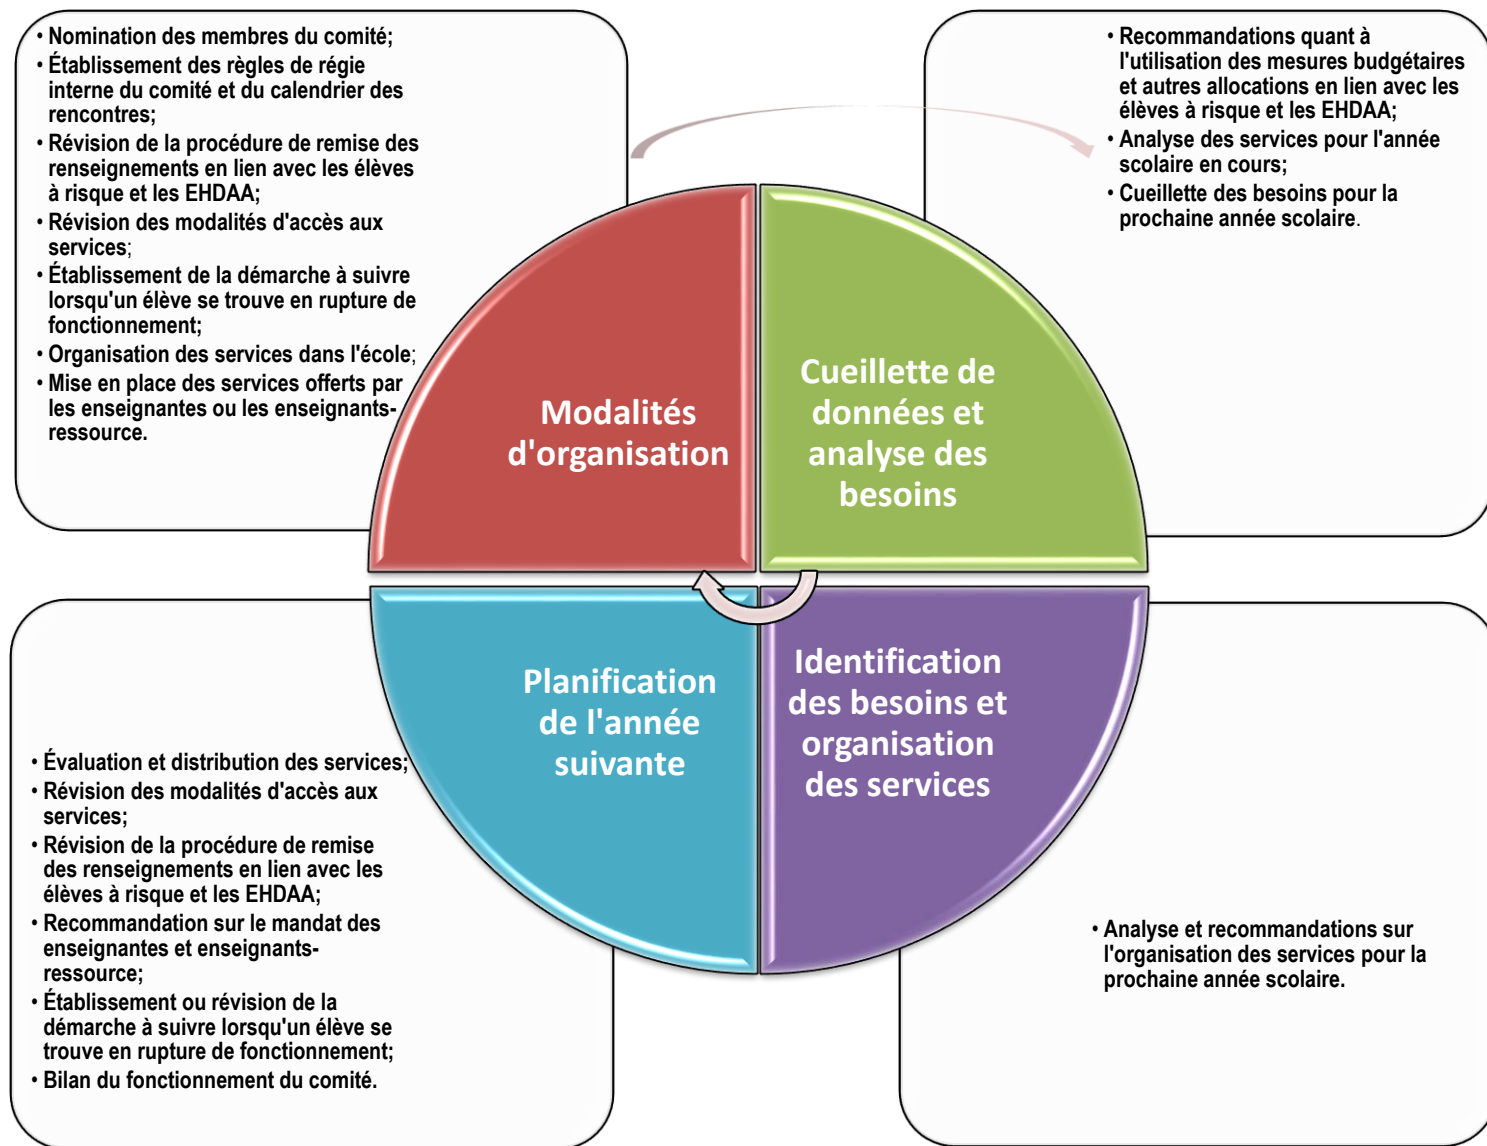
• Nomination des membres du comité;
• Établissement des règles de régie interne du comité et du calendrier des rencontres;
• Révision de la procédure de remise des renseignements en lien avec les élèves à risque et les EHDAA;
• Révision des modalités d'accès aux services;
• Établissement de la démarche à suivre lorsqu'un élève se trouve en rupture de fonctionnement;
• Organisation des services dans l'école;
• Mise en place des services offerts par les enseignantes ou les enseignants-ressource.

• Recommandations quant à l'utilisation des mesures budgétaires et autres allocations en lien avec les élèves à risque et les EHDAA;
• Analyse des services pour l'année scolaire en cours;
• Cueillette des besoins pour la prochaine année scolaire.

Modalités d'organisation

Cueillette de données et analyse des besoins

Planification de l'année suivante

Identification des besoins et organisation des services

• Évaluation et distribution des services;
• Révision des modalités d'accès aux services;
• Révision de la procédure de remise des renseignements en lien avec les élèves à risque et les EHDAA;
• Recommandation sur le mandat des enseignantes et enseignants-ressource;
• Établissement ou révision de la démarche à suivre lorsqu'un élève se trouve en rupture de fonctionnement;
• Bilan du fonctionnement du comité.

• Analyse et recommandations sur l'organisation des services pour la prochaine année scolaire.